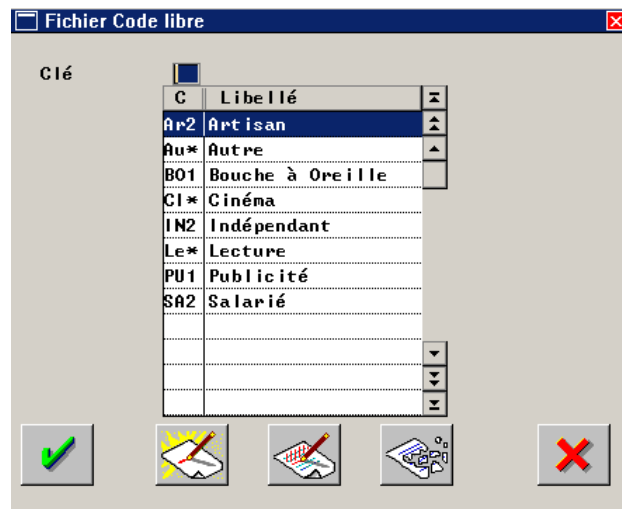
Fichier Code libre

Clé

| C | Libellé |
|---|---|
| Ar2 | Artisan |
| Au* | Autre |
| BO1 | Bouche à Oreille |
| CI* | Cinéma |
| IN2 | Indépendant |
| Le* | Lecture |
| PU1 | Publicité |
| SA2 | Salarié |